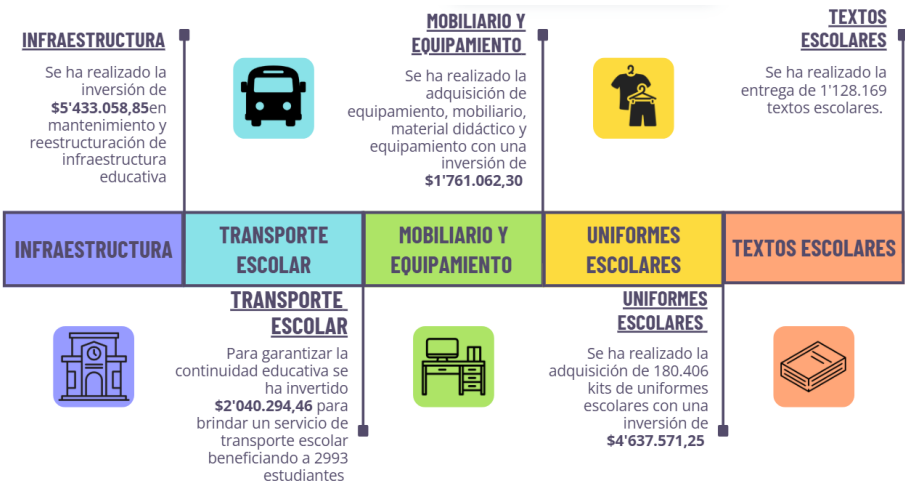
INFRAESTRUCTURA

Se ha realizado la inversión de **$5'433.058,85**en mantenimiento y reestructuración de infraestructura educativa

MOBILIARIO Y EQUIPAMIENTO

Se ha realizado la adquisición de equipamiento, mobiliario, material didáctico y equipamiento con una inversión de **$1'761.062,30**

TEXTOS ESCOLARES

Se ha realizado la entrega de 1'128.169 textos escolares.

| INFRAESTRUCTURA | TRANSPORTE ESCOLAR | MOBILIARIO Y EQUIPAMIENTO | UNIFORMES ESCOLARES | TEXTOS ESCOLARES |
|---|---|---|---|---|

TRANSPORTE ESCOLAR

Para garantizar la continuidad educativa se ha invertido **$2'040.294,46** para brindar un servicio de transporte escolar beneficiando a 2993 estudiantes

UNIFORMES ESCOLARES

Se ha realizado la adquisición de 180.406 kits de uniformes escolares con una inversión de **$4'637.571,25**